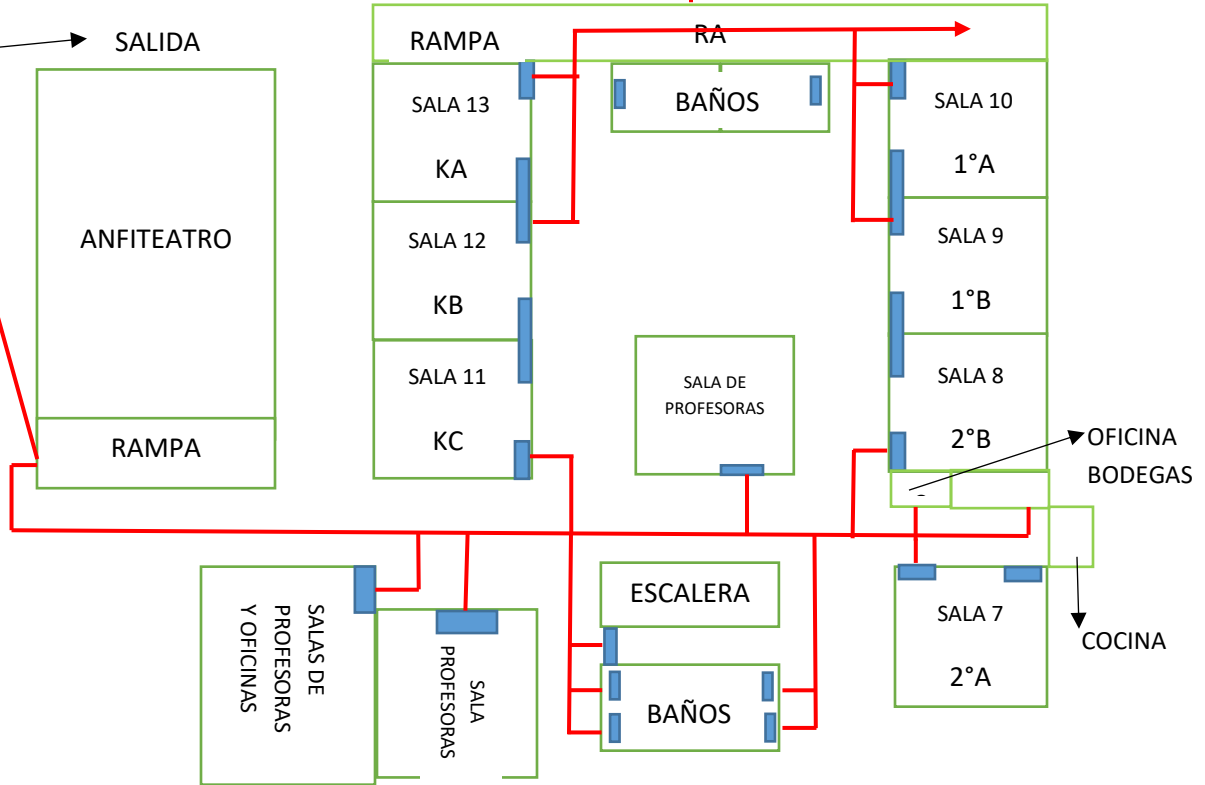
SALIDA

RAMPA

RA

BAÑOS

SALA 13

KA

SALA 12

KB

SALA 11

KC

SALA 10

1°A

SALA 9

1°B

SALA 8

2°B

ANFITEATRO

RAMPA

SALA DE PROFESORAS

OFICINA BODEGAS

ESCALERA

BAÑOS

SALAS DE PROFESORAS Y OFICINAS

SALA PROFESORAS

SALA 7

2°A

COCINA